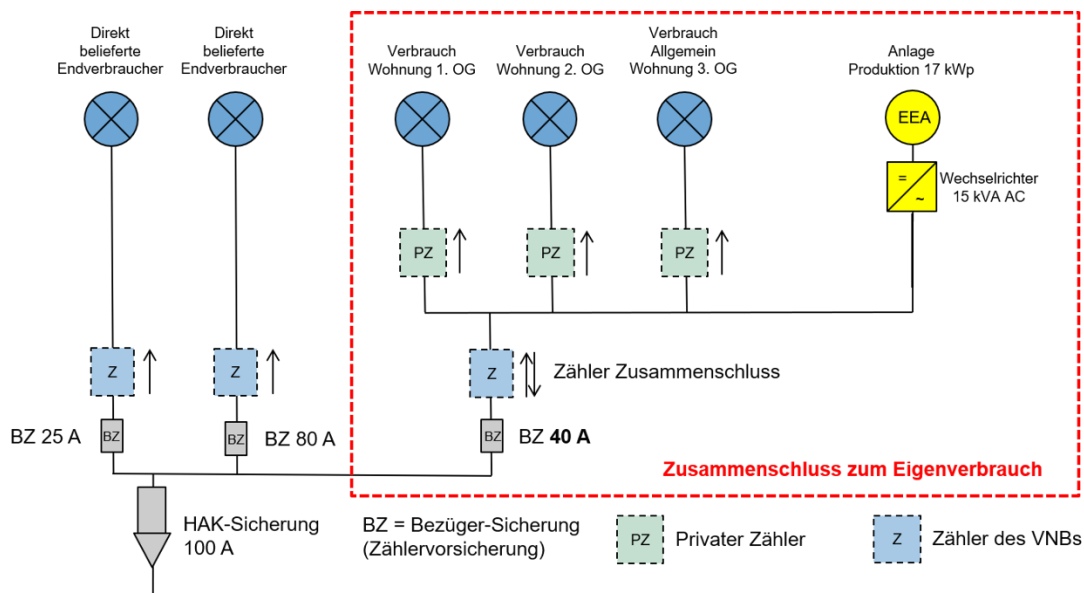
Direkt belieferte Endverbraucher

Direkt belieferte Endverbraucher

Verbrauch Wohnung 1. OG

Verbrauch Wohnung 2. OG

Verbrauch Allgemein Wohnung 3. OG

Anlage Produktion 17 kWp

EEA

=
~

Wechselrichter 15 kVA AC

PZ

PZ

PZ

Z

Z

Z

Zähler Zusammenschluss

BZ

BZ

BZ

BZ 25 A

BZ 80 A

BZ **40 A**

Zusammenschluss zum Eigenverbrauch

HAK-Sicherung 100 A

BZ = Bezüger-Sicherung (Zählervorsicherung)

PZ

Privater Zähler

Z

Zähler des VNBs